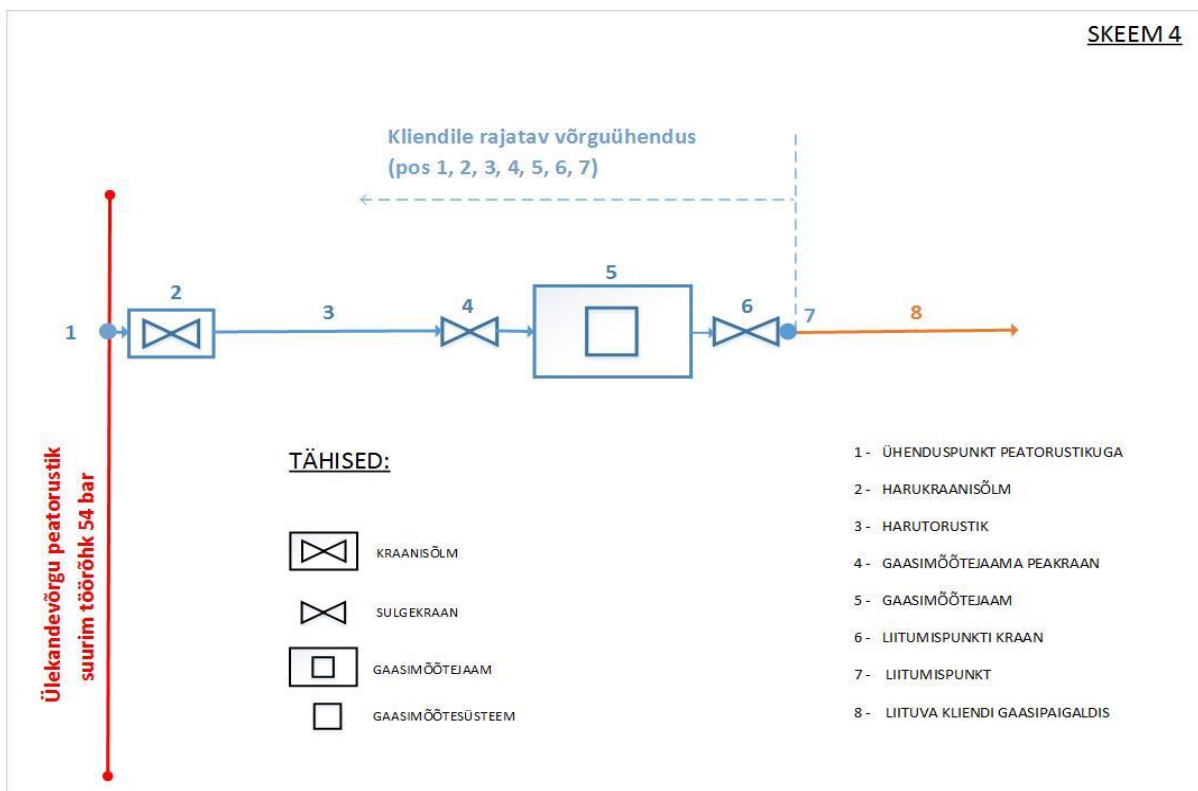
SKEEM 4

Kliendile rajatav võrguühendus
(pos 1, 2, 3, 4, 5, 6, 7)

Ülekandevõrgu peatorustik
suurim töörõhk 54 bar

1
2
3
4
5
6
7
8

TÄHISED:

KRAANISÕLM
SULGEKRAAN
GAASIMÕÕTEJAAM
GAASIMÕÕTESÜSTEEM

1 - ÜHENDUSPUNKT PEATORUSTIKUGA
2 - HARUKRAANISÕLM
3 - HARUTORUSTIK
4 - GAASIMÕÕTEJAAMA PEAKRAAN
5 - GAASIMÕÕTEJAAM
6 - LIITUMISPUNKTI KRAAN
7 - LIITUMISPUNKT
8 - LIITUVA KLIENDI GAASIPAIGALDIS